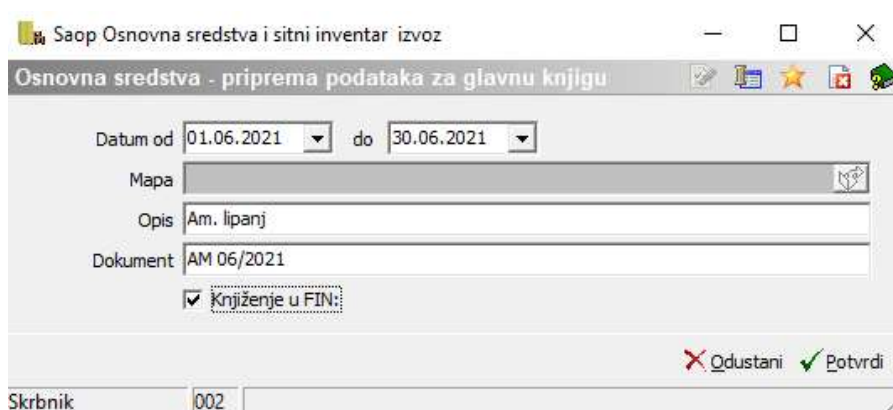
Saop Osnovna sredstva i sitni inventar izvoz

Osnovna sredstva - priprema podataka za glavnu knjigu

Datum od 01.06.2021 do 30.06.2021

Mapa

Opis Am. lipanj

Dokument AM 06/2021

Knjiženje u FIN:

Odustani Potvrdi

Skrbnik 002